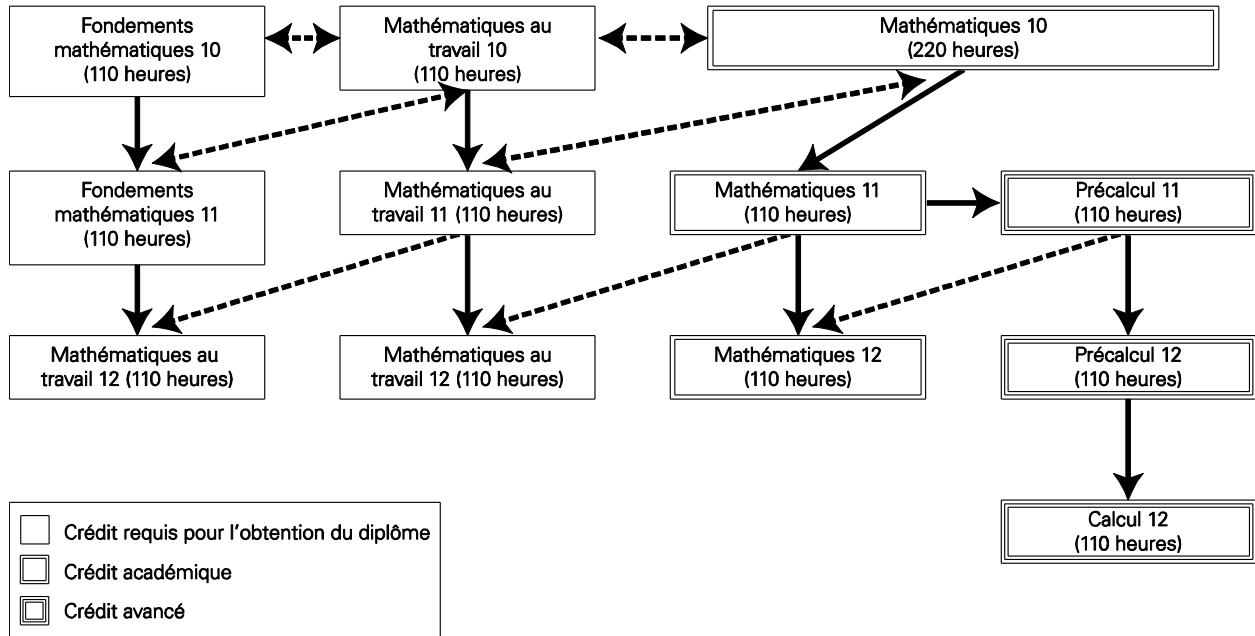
Fondements mathématiques 10 (110 heures)

Mathématiques au travail 10 (110 heures)

Mathématiques 10 (220 heures)

Fondements mathématiques 11 (110 heures)

Mathématiques au travail 11 (110 heures)

Mathématiques 11 (110 heures)

Précalcul 11 (110 heures)

Mathématiques au travail 12 (110 heures)

Mathématiques au travail 12 (110 heures)

Mathématiques 12 (110 heures)

Précalcul 12 (110 heures)

Calcul 12 (110 heures)

Crédit requis pour l'obtention du diplôme

Crédit académique

Crédit avancé